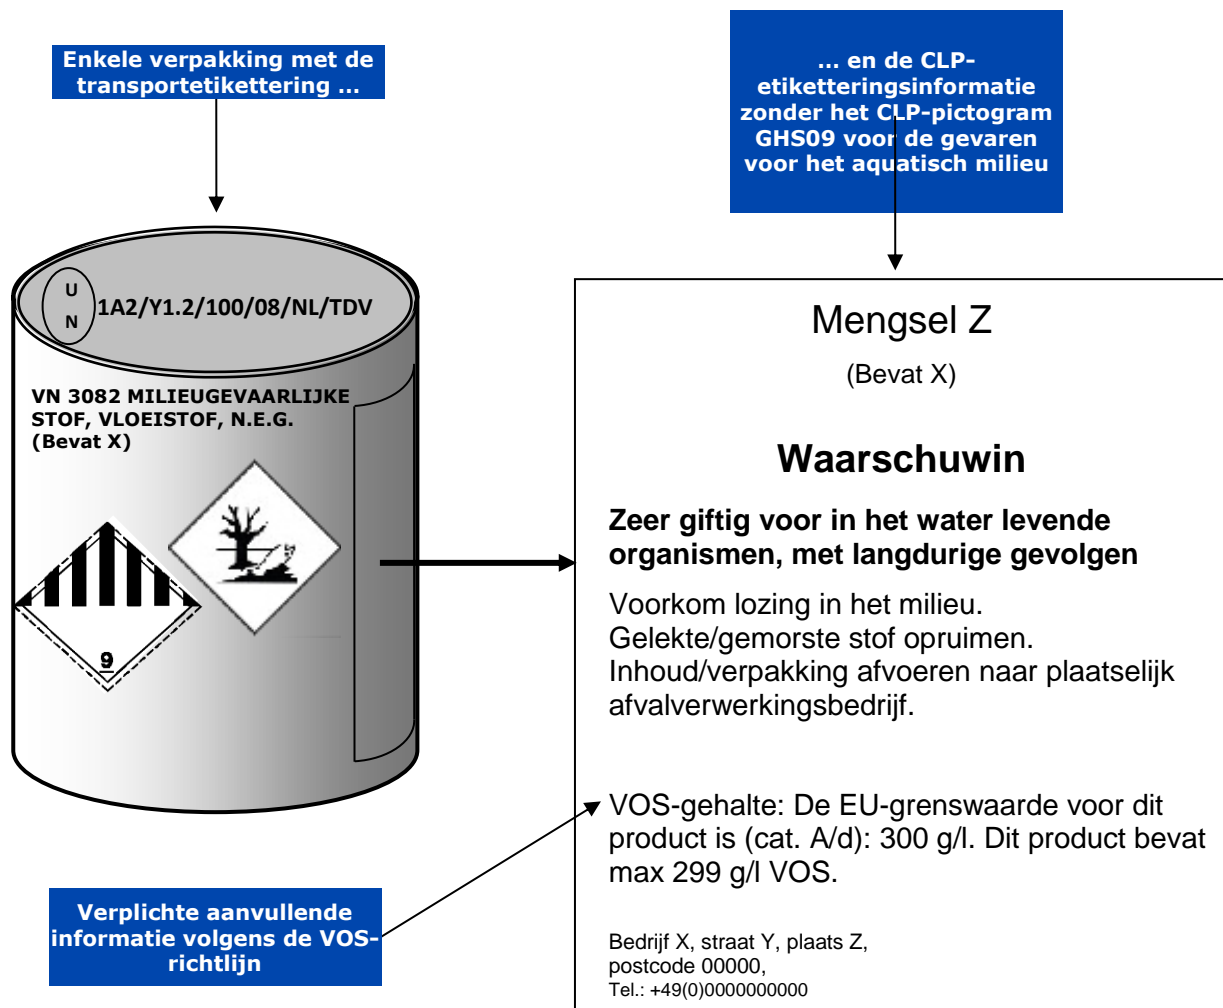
Enkele verpakking met de transportetikettering …

… en de CLP-etiketteringsinformatie zonder het CLP-pictogram GHS09 voor de gevaren voor het aquatisch milieu

U N 1A2/Y1.2/100/08/NL/TDV

VN 3082 MILIEUGEVAARLIJKE STOF, VLOEISTOF, N.E.G. (Bevat X)

9

Mengsel Z

(Bevat X)

Waarschuwin

Zeer giftig voor in het water levende organismen, met langdurige gevolgen

Voorkom lozing in het milieu.
Gelekte/gemorste stof opruimen.
Inhoud/verpakking afvoeren naar plaatselijk afvalverwerkingsbedrijf.

VOS-gehalte: De EU-grenswaarde voor dit product is (cat. A/d): 300 g/l. Dit product bevat max 299 g/l VOS.

Verplichte aanvullende informatie volgens de VOS-richtlijn

Bedrijf X, straat Y, plaats Z,
postcode 00000,
Tel.: +49(0)0000000000